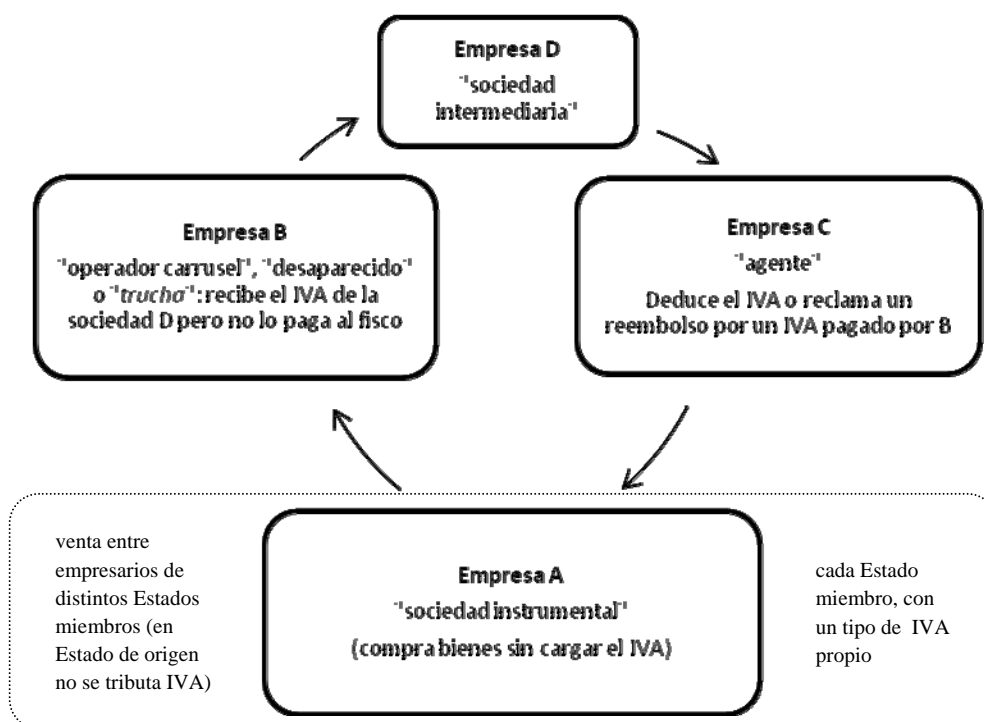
Empresa D
"sociedad intermediaria"

Empresa B
"operador carrusel", "desaparecido" o "trucho": recibe el IVA de la sociedad D pero no lo paga al fisco

Empresa C
"agente"
Deduce el IVA o reclama un reembolso por un IVA pagado por B

venta entre empresarios de distintos Estados miembros (en Estado de origen no se tributa IVA)

Empresa A
"sociedad instrumental"
(compra bienes sin cargar el IVA)

cada Estado miembro, con un tipo de IVA propio